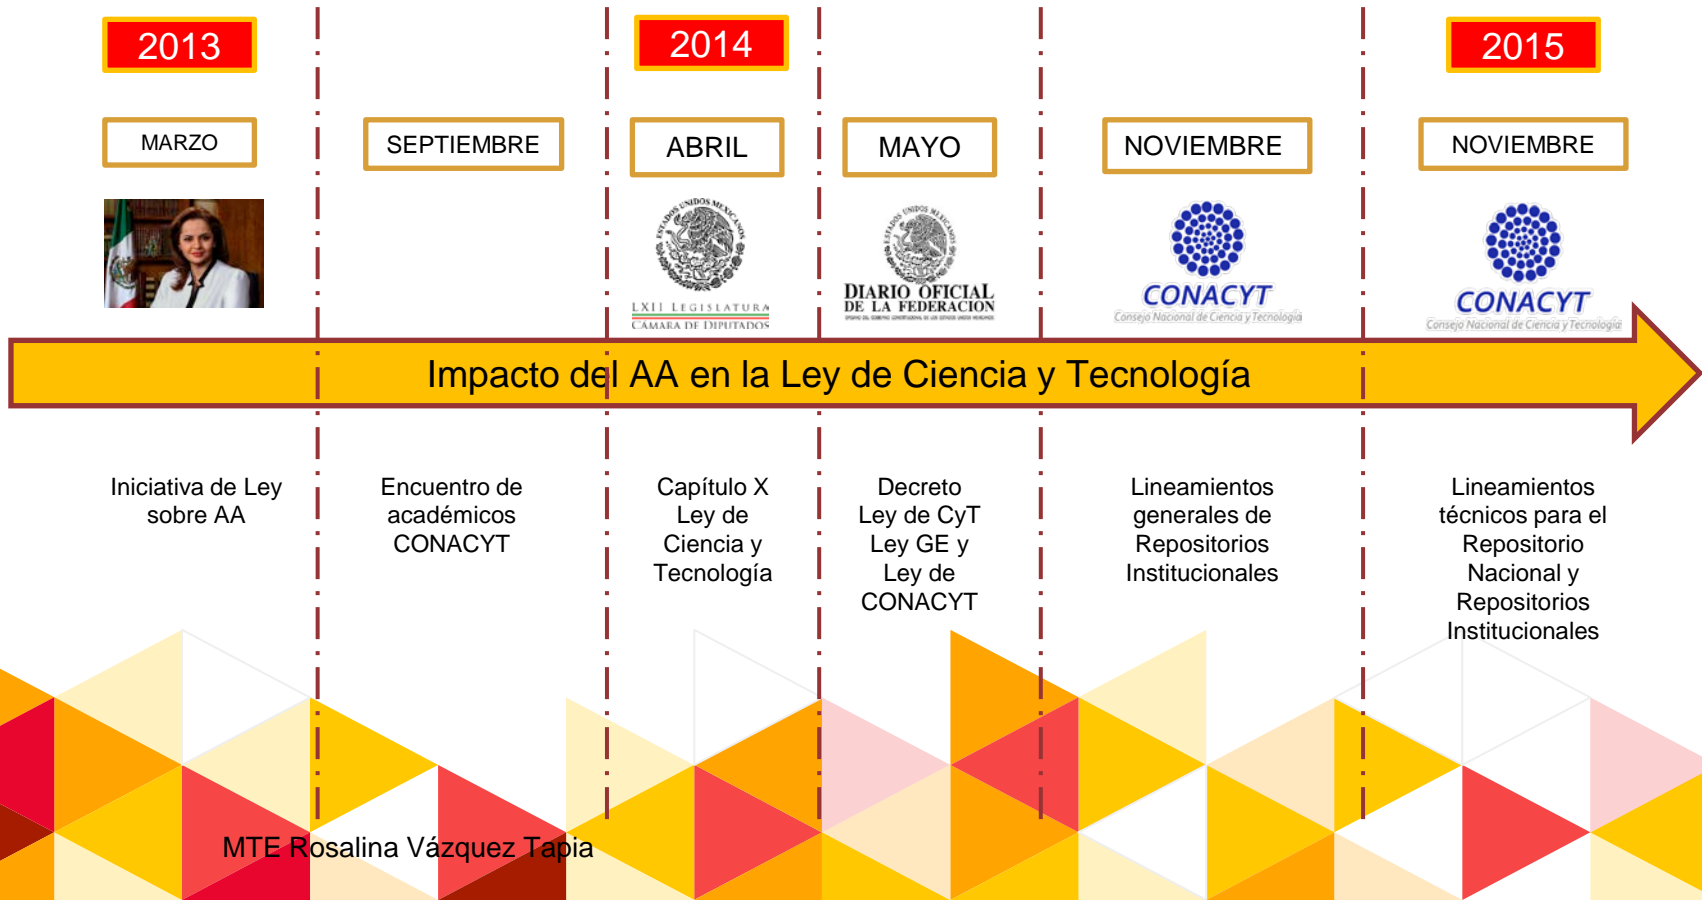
2013

MARZO

SEPTIEMBRE

2014

ABRIL

ESTADOS UNIDOS MEXICANOS

LXII LEGISLATURA
CAMARA DE DIPUTADOS

MAYO

ESTADOS UNIDOS MEXICANOS

DIARIO OFICIAL
DE LA FEDERACION

NOVIEMBRE

CONACYT
Consejo Nacional de Ciencia y Tecnología

2015

NOVIEMBRE

CONACYT
Consejo Nacional de Ciencia y Tecnología

Impacto del AA en la Ley de Ciencia y Tecnología

Iniciativa de Ley sobre AA

Encuentro de académicos CONACYT

Capítulo X Ley de Ciencia y Tecnología

Decreto Ley de CyT Ley GE y Ley de CONACYT

Lineamientos generales de Repositorios Institucionales

Lineamientos técnicos para el Repositorio Nacional y Repositorios Institucionales

MTE Rosalina Vázquez Tapia